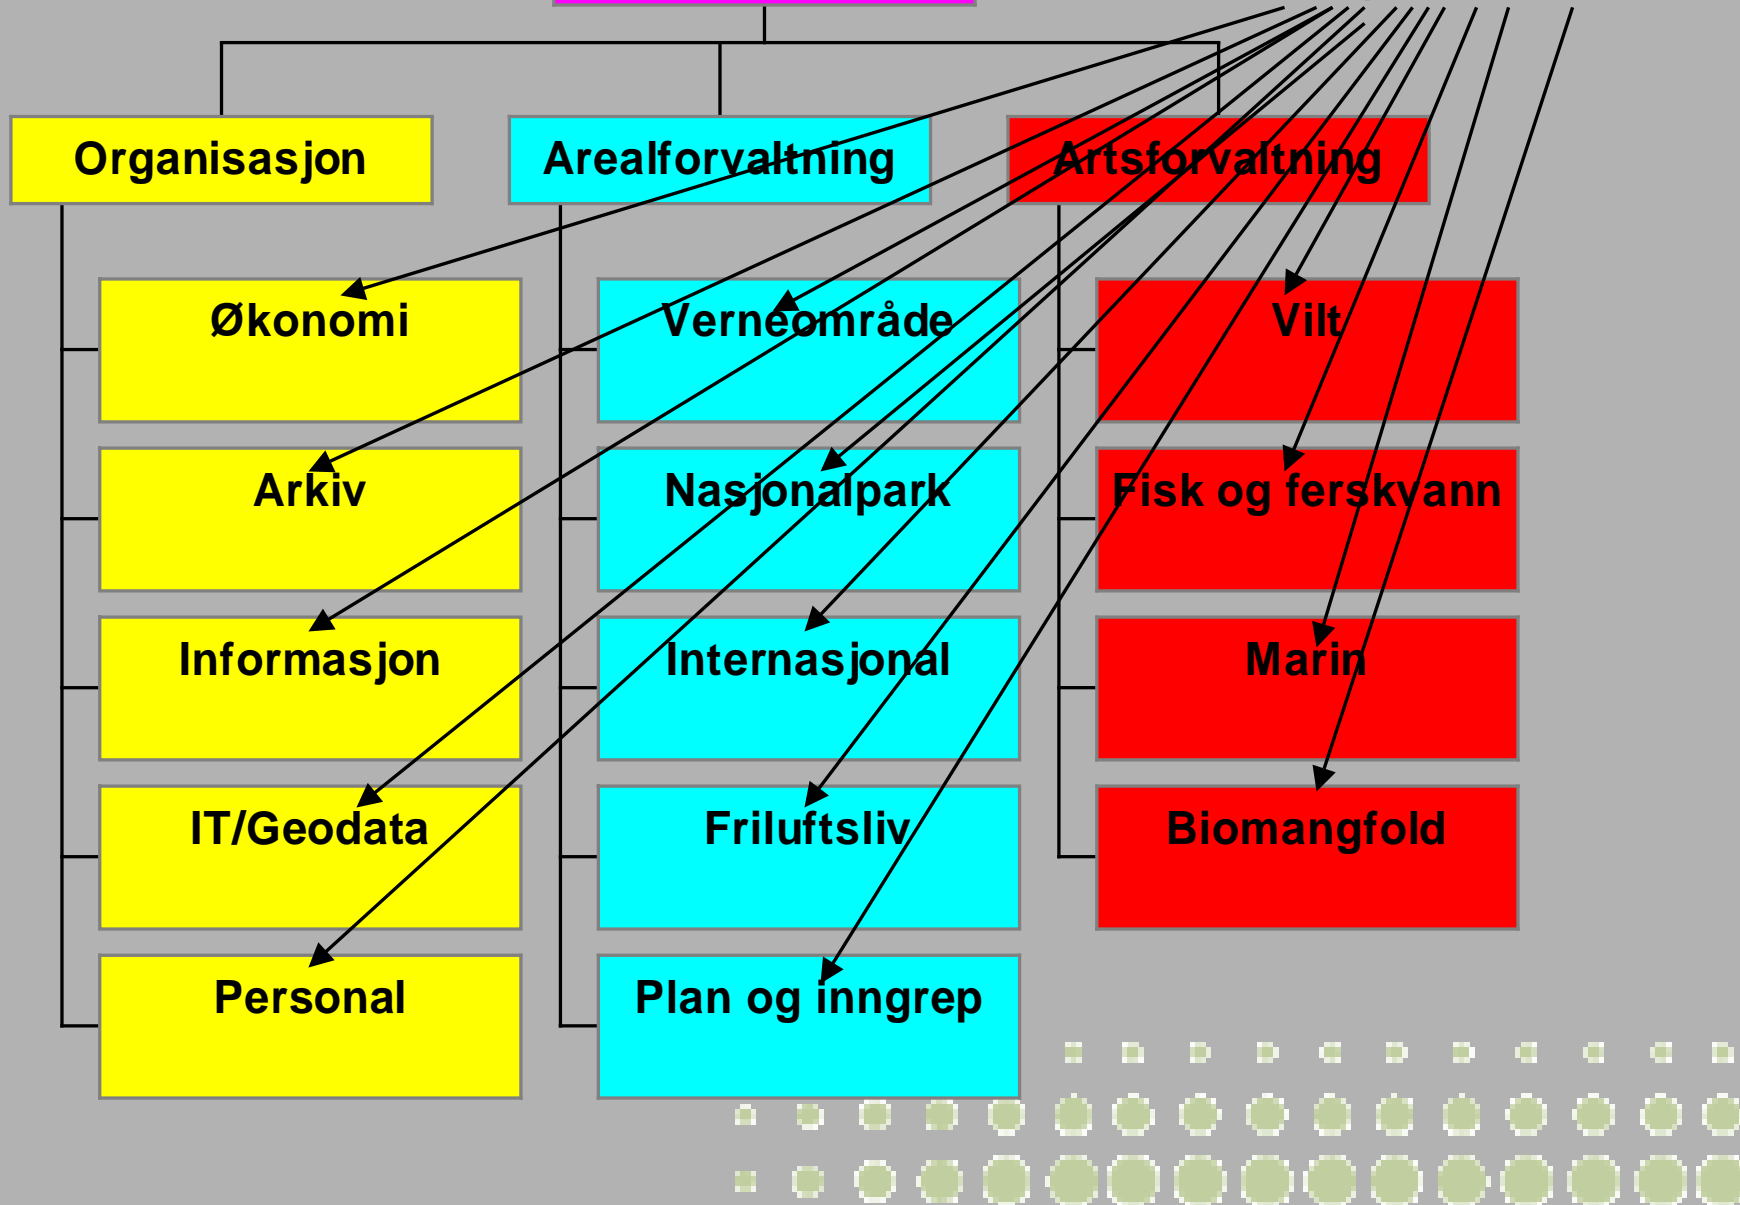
Organisasjon

Arealforvaltning

Artsforvaltning

Økonomi

Arkiv

Informasjon

IT/Geodata

Personal

Verneområde

Nasjonalpark

Internasjonal

Friluftsliv

Plan og inngrep

Vilt

Fisk og ferskvann

Marin

Biomangfold